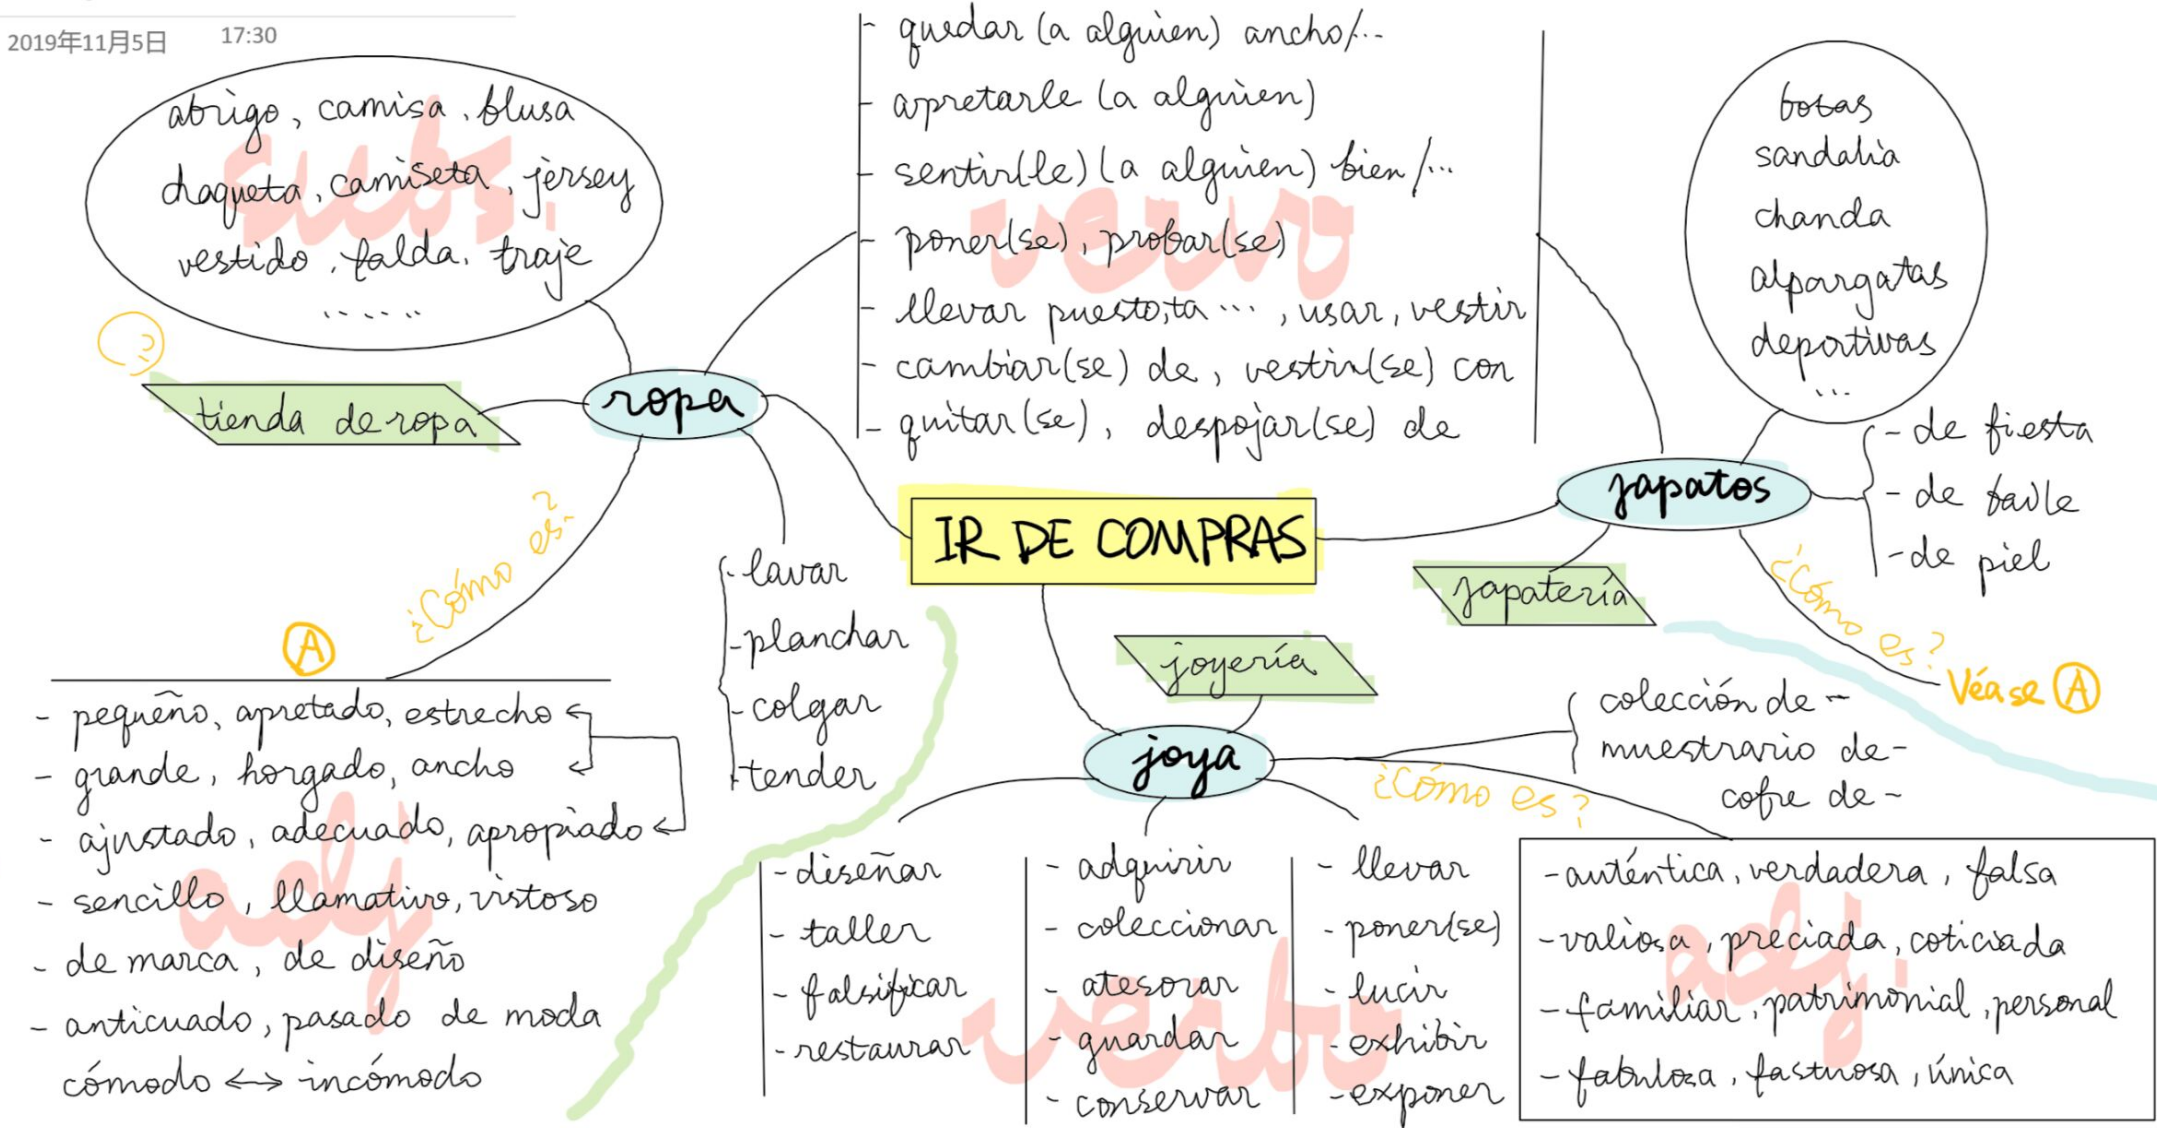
2019年11月5日 17:30

IR DE COMPRAS

ropa

abrigo, camisa, blusa
chaqueta, camiseta, jersey
vestido, falda, traje
......

subs.

tienda de ropa

- quedar (a alguien) ancho/...
- apretarle (a alguien)
- sentir(le) (a alguien) bien/...
- poner(se), probar(se)
- llevar puesto,ta ..., usar, vestir
- cambiar(se) de, vestir(se) con
- quitar(se), despojar(se) de

verbo

¿Cómo es?

A

- pequeño, apretado, estrecho
- grande, holgado, ancho
- ajustado, adecuado, apropiado
- sencillo, llamativo, vistoso
- de marca, de diseño
- anticuado, pasado de moda
cómodo ↔ incómodo

adj.

- lavar
- planchar
- colgar
- tender

zapatos

botas
sandalia
chanda
alpargatas
deportivas
...

- de fiesta
- de baile
- de piel

zapatería

¿Cómo es?
Véase A

joyería

joya

colección de -
muestrario de -
cofre de -

¿Cómo es?

- diseñar
- taller
- falsificar
- restaurar

- adquirir
- coleccionar
- atesorar
- guardar
- conservar

- llevar
- poner(se)
- lucir
- exhibir
- exponer

verbo

- auténtica, verdadera, falsa
- valiosa, preciada, cotizada
- familiar, patrimonial, personal
- fabulosa, fastuosa, única

adj.